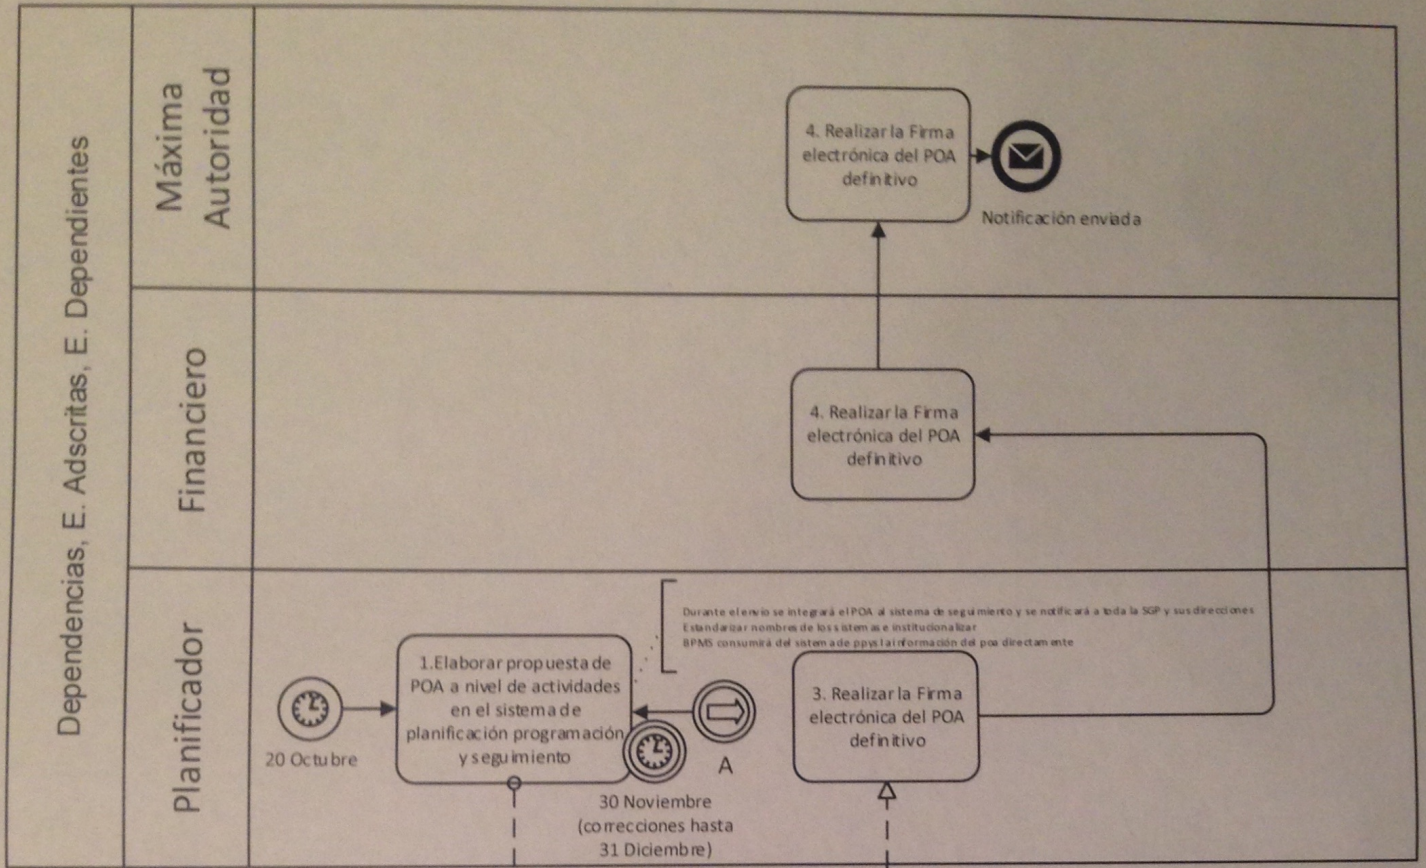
Dependencias, E. Adscritas, E. Dependientes

Máxima Autoridad

4. Realizar la Firma electrónica del POA definitivo

Notificación enviada

Financiero

4. Realizar la Firma electrónica del POA definitivo

Planificador

Durante el envío se integrará el POA al sistema de seguimiento y se notificará a toda la SGP y sus direcciones
Estandarizar nombres de los sistemas e institucionalizar
BPMS consumirá del sistema de ppys la información del poa directamente

20 Octubre

1.Elaborar propuesta de POA a nivel de actividades en el sistema de planificación programación y seguimiento

A

30 Noviembre (correcciones hasta 31 Diciembre)

3. Realizar la Firma electrónica del POA definitivo